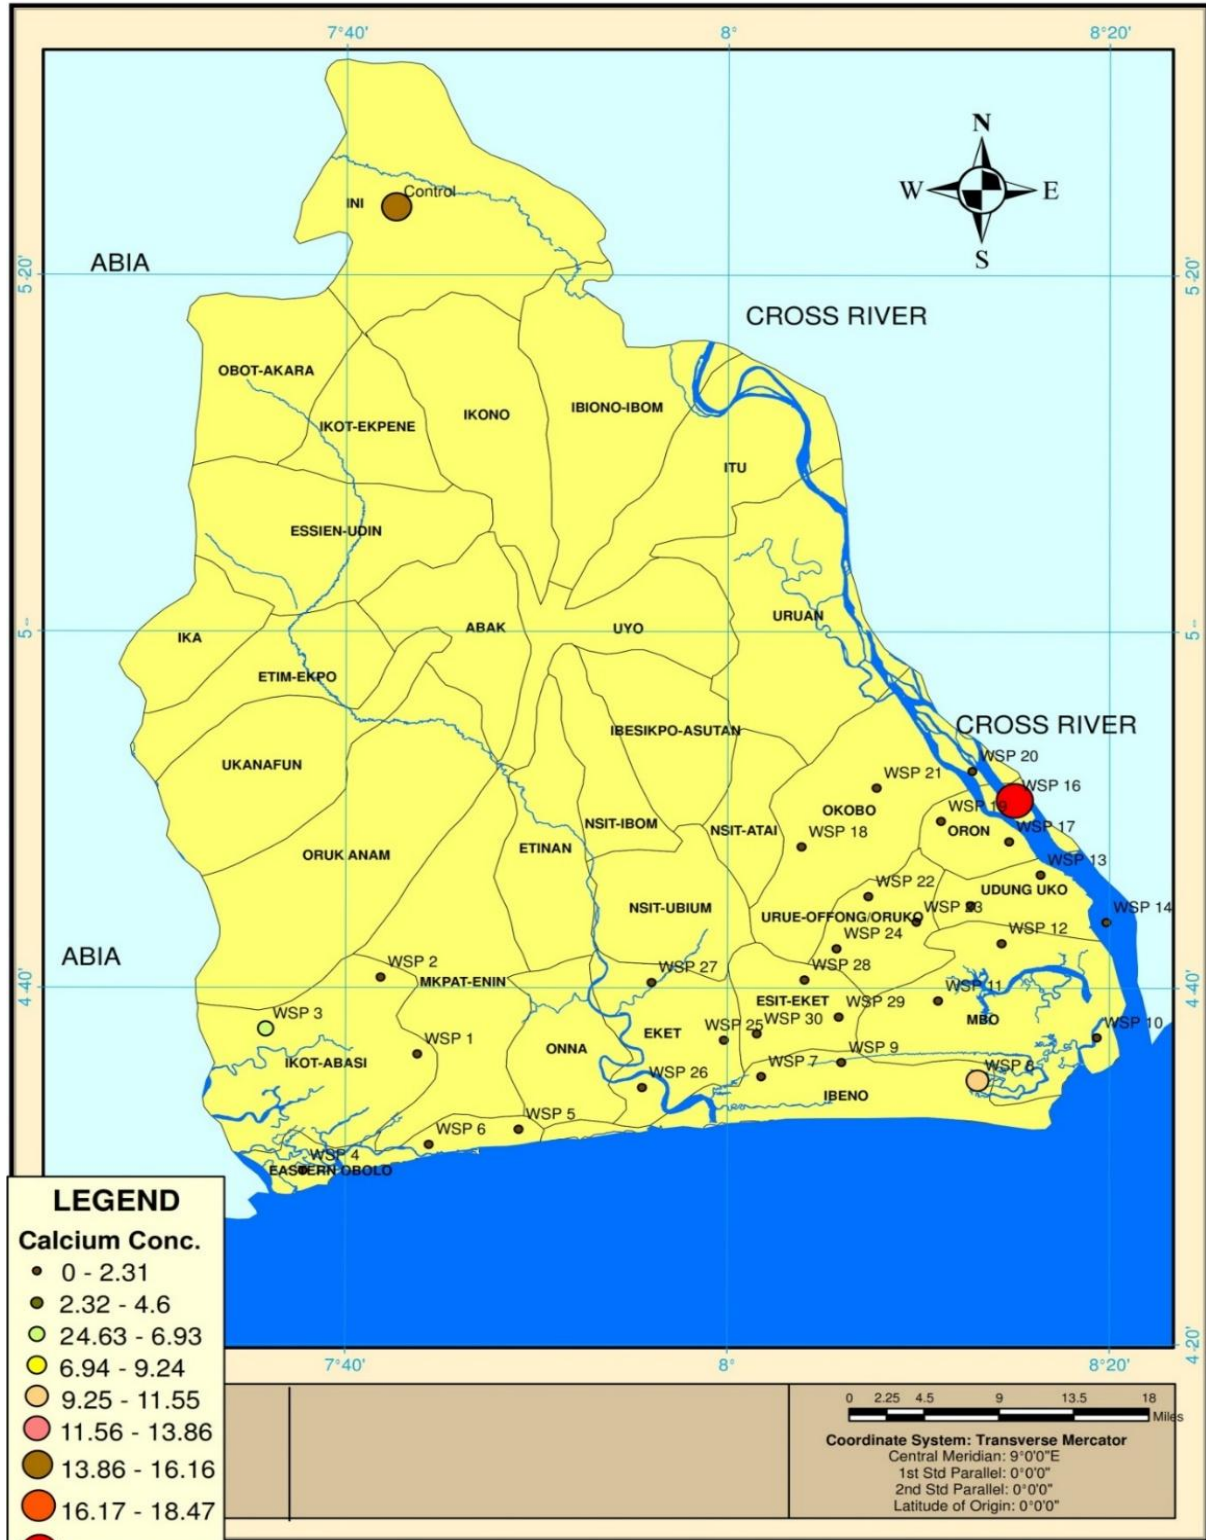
7°40'
8°
8°20'

N
W
E
S

5°20'
5°20'

ABIA
CROSS RIVER

INI
Control

OBOT-AKARA
IKOT-EKPENE
IKONO
IBIONO-IBOM
ITU
ESSIEN-UDIN

5°
5°

IKA
ABAK
UYO
URUAN
ETIM-EKPO
IBESIKPO-ASUTAN
CROSS RIVER
UKANAFUN
WSP 20
WSP 21
WSP 16
OKOBO
WSP 19
ORON
WSP 17
NSIT-IBOM
NSIT-ATAI
WSP 18
ORUK ANAM
ETINAN
WSP 13
WSP 22
UDUNG UKO
NSIT-UBIUM
URUE-OFFONG/ORUKO
WSP 23
WSP 14
WSP 24
WSP 12
ABIA
WSP 2
WSP 28
WSP 27
MKPAT-ENIN

4°40'
4°40'

WSP 11
ESIT-EKET
WSP 29
WSP 3
WSP 30
MBO
EKET
WSP 25
WSP 1
ONNA
WSP 10
IKOT-ABASI
WSP 9
WSP 7
WSP 26
WSP 8
IBENO
WSP 5
WSP 6
WSP 4
EASTERN OBOLO

LEGEND
Calcium Conc.
0 - 2.31
2.32 - 4.6
24.63 - 6.93
6.94 - 9.24
9.25 - 11.55
11.56 - 13.86
13.86 - 16.16
16.17 - 18.47

7°40'
8°
8°20'
4°20'

0 2.25 4.5 9 13.5 18
Miles

Coordinate System: Transverse Mercator
Central Meridian: 9°0'0"E
1st Std Parallel: 0°0'0"
2nd Std Parallel: 0°0'0"
Latitude of Origin: 0°0'0"